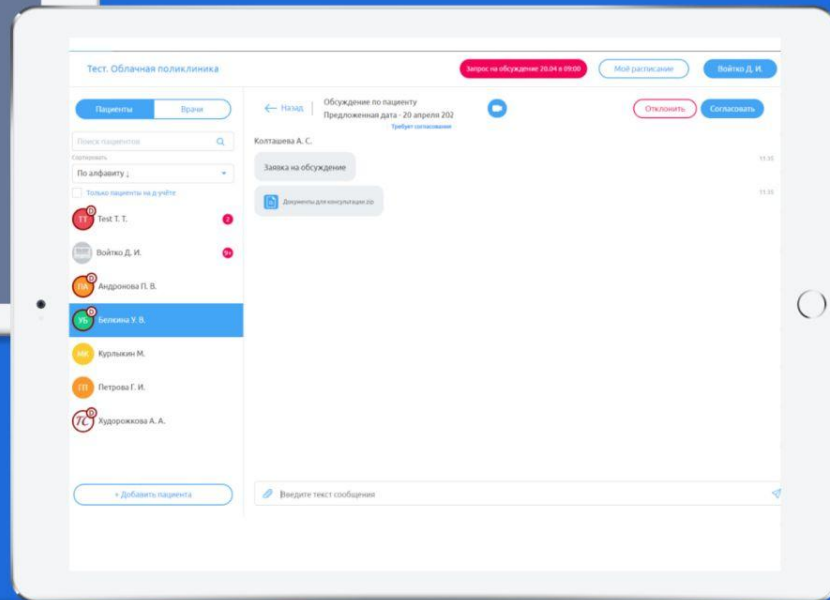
Тест. Облачная поликлиника

Запрос на обсуждение 20.04 в 09:00

Моё расписание

Войтко Д. И.

Пациенты

Врачи

Поиск пациентов

Сортировать

По алфавиту ↓

Только пациенты на д-учёте

TT Test T. T. 2

Войтко Д. И. 9+

ПА Андронова П. В.

УБ Белкина У. В.

МК Курлыкин М.

ГП Петрова Г. И.

Худорожкова А. А.

+ Добавить пациента

← Назад

Обсуждение по пациенту

Предложенная дата - 20 апреля 202

Требует согласования

Отклонить

Согласовать

Колташева А. С.

11:15

Заявка на обсуждение

11:15

Документы для консультации.zip

Введите текст сообщения